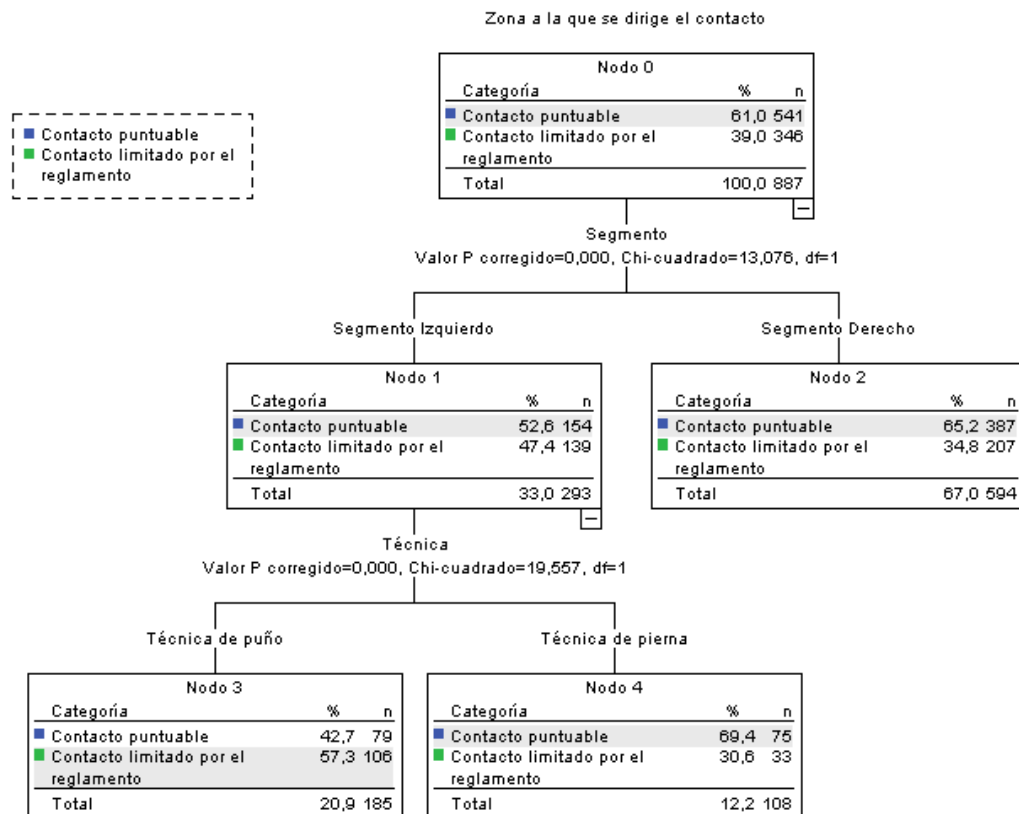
Zona a la que se dirige el contacto

Contacto puntuable
Contacto limitado por el reglamento

Nodo 0

| Categoría | % | n |
|---|---|---|
| Contacto puntuable | 61,0 | 541 |
| Contacto limitado por el reglamento | 39,0 | 346 |
| Total | 100,0 | 887 |

Segmento
Valor P corregido=0,000, Chi-cuadrado=13,076, df=1

Segmento Izquierdo

Segmento Derecho

Nodo 1

| Categoría | % | n |
|---|---|---|
| Contacto puntuable | 52,6 | 154 |
| Contacto limitado por el reglamento | 47,4 | 139 |
| Total | 33,0 | 293 |

Nodo 2

| Categoría | % | n |
|---|---|---|
| Contacto puntuable | 65,2 | 387 |
| Contacto limitado por el reglamento | 34,8 | 207 |
| Total | 67,0 | 594 |

Técnica
Valor P corregido=0,000, Chi-cuadrado=19,557, df=1

Técnica de puño

Técnica de pierna

Nodo 3

| Categoría | % | n |
|---|---|---|
| Contacto puntuable | 42,7 | 79 |
| Contacto limitado por el reglamento | 57,3 | 106 |
| Total | 20,9 | 185 |

Nodo 4

| Categoría | % | n |
|---|---|---|
| Contacto puntuable | 69,4 | 75 |
| Contacto limitado por el reglamento | 30,6 | 33 |
| Total | 12,2 | 108 |